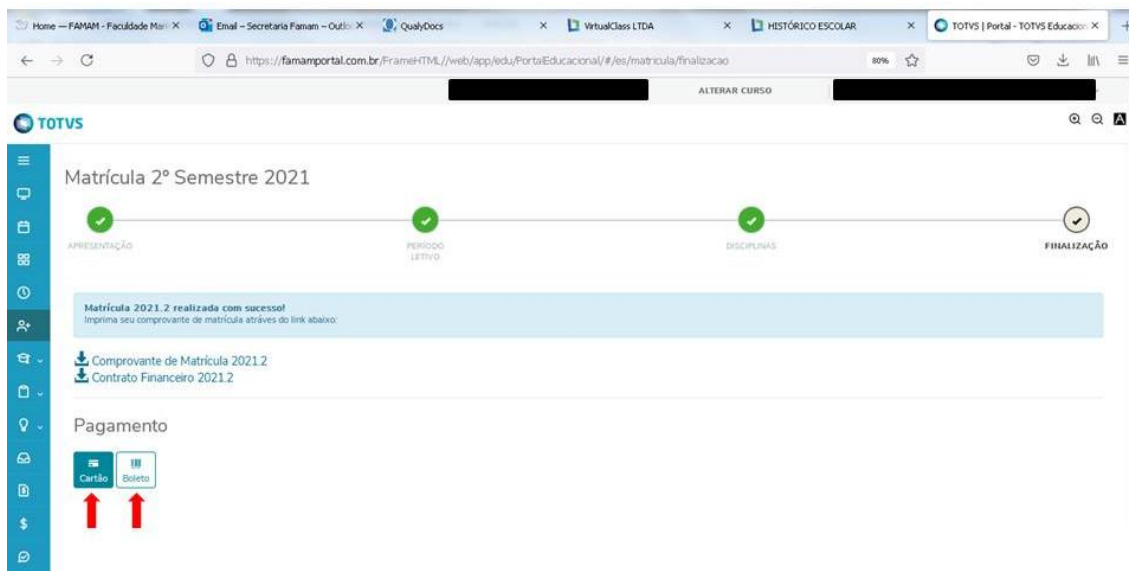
Home — FAMAM - Faculdade Mar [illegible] ×
Email – Secretaria Famam – Outlo ×
QualyDocs ×
VirtualClass LTDA ×
HISTÓRICO ESCOLAR ×
TOTVS | Portal - TOTVS Educacion ×

https://famamportal.com.br/FrameHTML//web/app/edu/PortalEducacional/#/es/matricula/finalizacao
80%

ALTERAR CURSO

TOTVS

Matrícula 2º Semestre 2021

APRESENTAÇÃO
PERÍODO LETIVO
DISCIPLINAS
FINALIZAÇÃO

Matrícula 2021.2 realizada com sucesso!
Imprima seu comprovante de matrícula atráves do link abaixo:

Comprovante de Matrícula 2021.2
Contrato Financeiro 2021.2

Pagamento

Cartão
Boleto